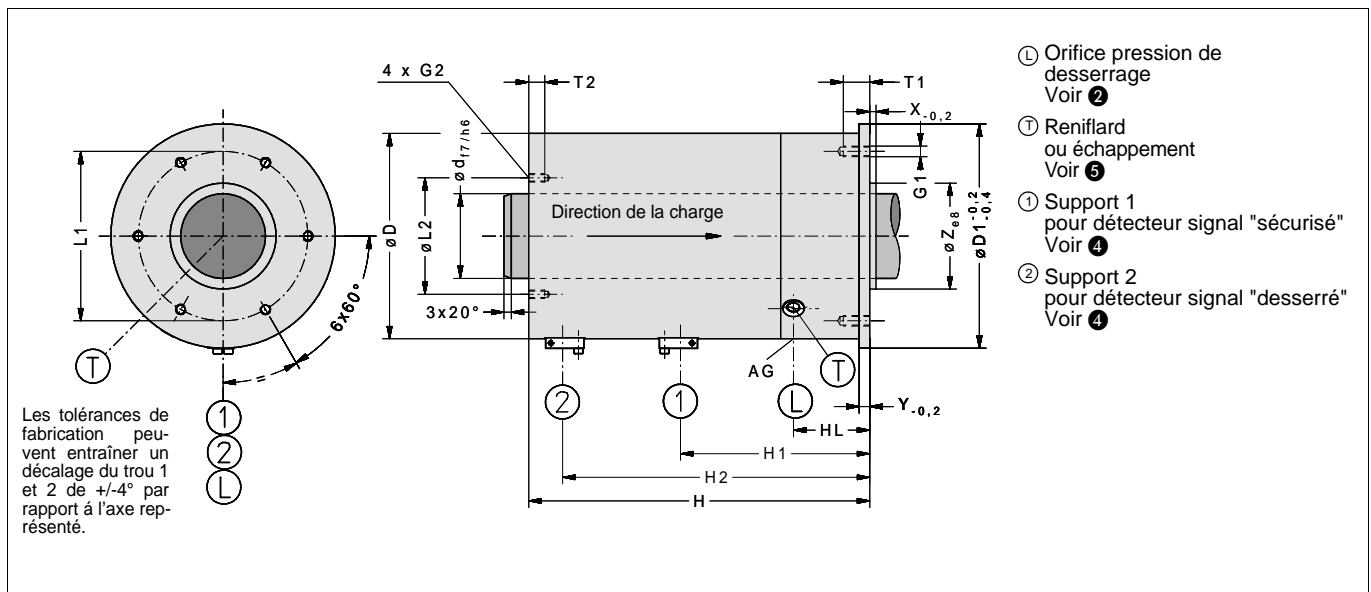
4 x G2

T2

T1

$X_{-0,2}$

ø $d_{f7/h6}$

G1

ø D

ø L2

Direction de la charge

ø $Z_{e8}$

ø $D1^{-0,2}_{-0,4}$

L1

6x60°

3x20°

AG

T

T

2

1

L

1

2

L

$Y_{-0,2}$

HL

H1

H2

H

Les tolérances de fabrication peuvent entraîner un décalage du trou 1 et 2 de +/-4° par rapport á l'axe représenté.

Ⓛ Orifice pression de desserrage Voir ❷

Ⓣ Reniflard ou échappement Voir ❺

① Support 1 pour détecteur signal "sécurisé" Voir ❹

② Support 2 pour détecteur signal "desserré" Voir ❹